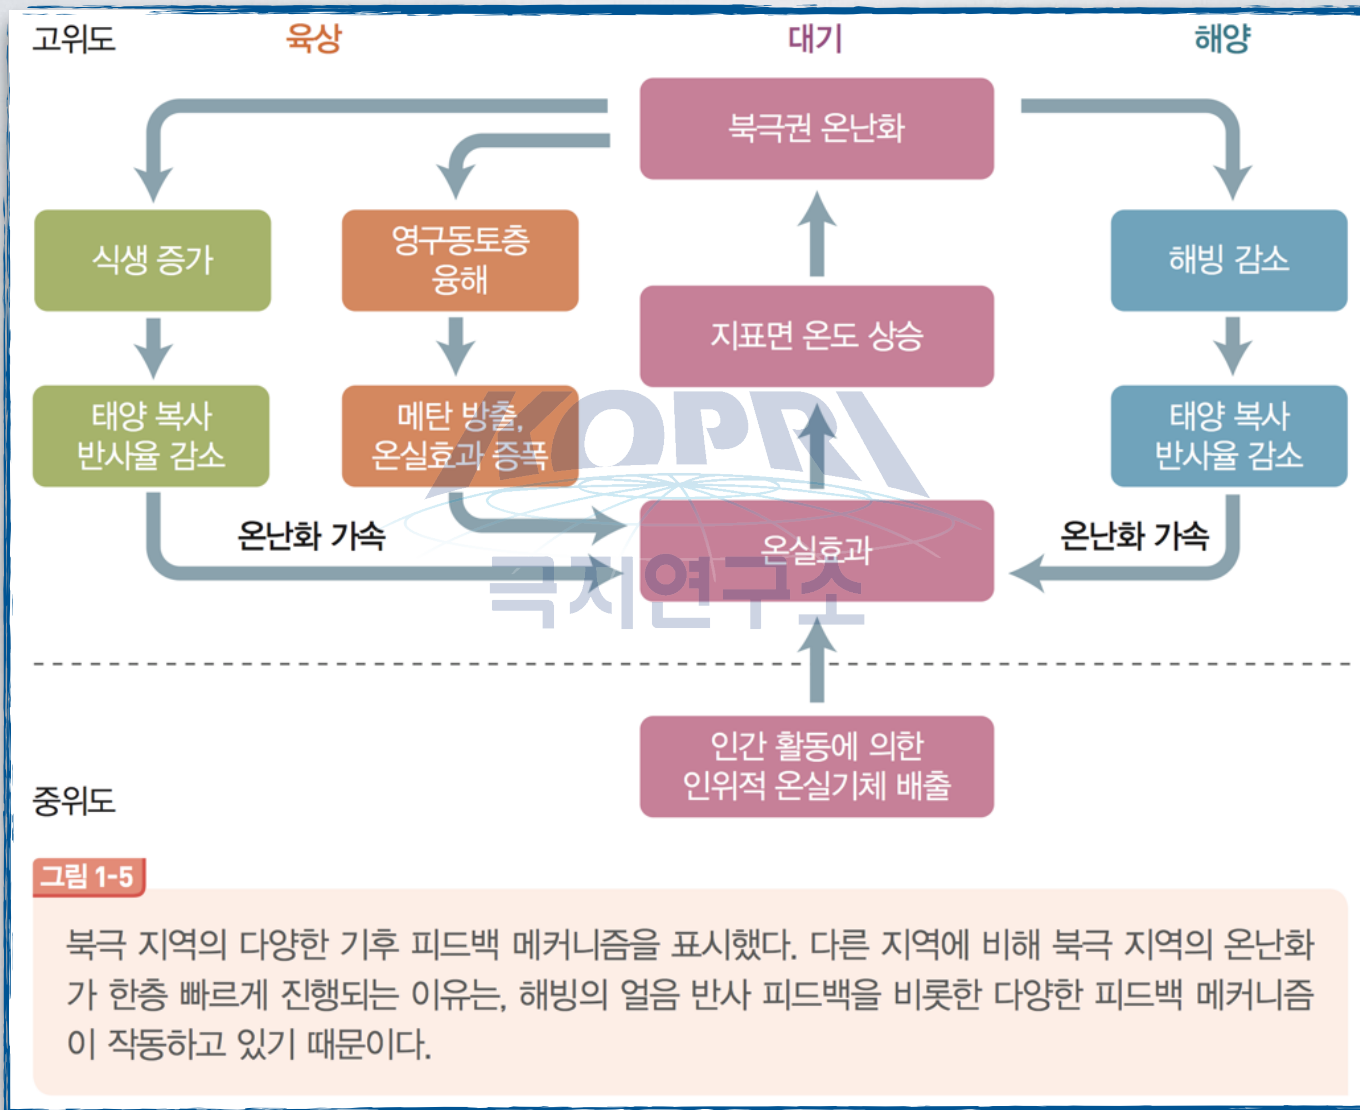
고위도

육상

대기

해양

북극권 온난화

식생 증가

영구동토층 융해

해빙 감소

지표면 온도 상승

태양 복사 반사율 감소

메탄 방출, 온실효과 증폭

태양 복사 반사율 감소

온난화 가속

온실효과

온난화 가속

KOPRI 극지연구소

중위도

인간 활동에 의한 인위적 온실기체 배출

그림 1-5

북극 지역의 다양한 기후 피드백 메커니즘을 표시했다. 다른 지역에 비해 북극 지역의 온난화가 한층 빠르게 진행되는 이유는, 해빙의 얼음 반사 피드백을 비롯한 다양한 피드백 메커니즘이 작동하고 있기 때문이다.